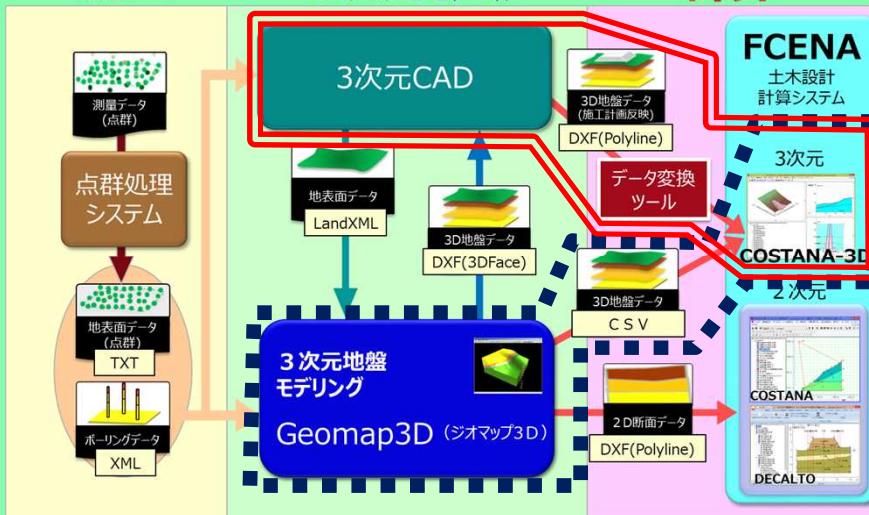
測量データ
（点群）

点群処理
システム

地表面データ
（点群）
TXT

ボーリングデータ
XML

3次元CAD

地表面データ
LandXML

3D地盤データ
DXF(3DFace)

３次元地盤
モデリング
Geomap3D（ジオマップ３Ｄ）

3D地盤データ
（施工計画反映）
DXF(Polyline)

データ変換
ツール

3D地盤データ
ＣＳＶ

２Ｄ断面データ
DXF(Polyline)

FCENA
土木設計
計算システム

3次元
COSTANA-3D

２次元
COSTANA
DECALTO